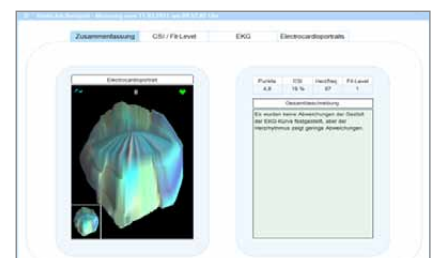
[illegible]

Zusammenfassung | CSI / Fit-Level | EKG | Electrocardioportraits

Electrocardioportrait

| Punkte | CSI | Herzfreq | Fit-Level |
|---|---|---|---|
| 4,8 | 15 % | 67 | 1 |

Gesamtbeschreibung

Es wurden keine Abweichungen der Gestalt der EKG-Kurve festgestellt, aber der Herzrhythmus zeigt geringe Abweichungen.